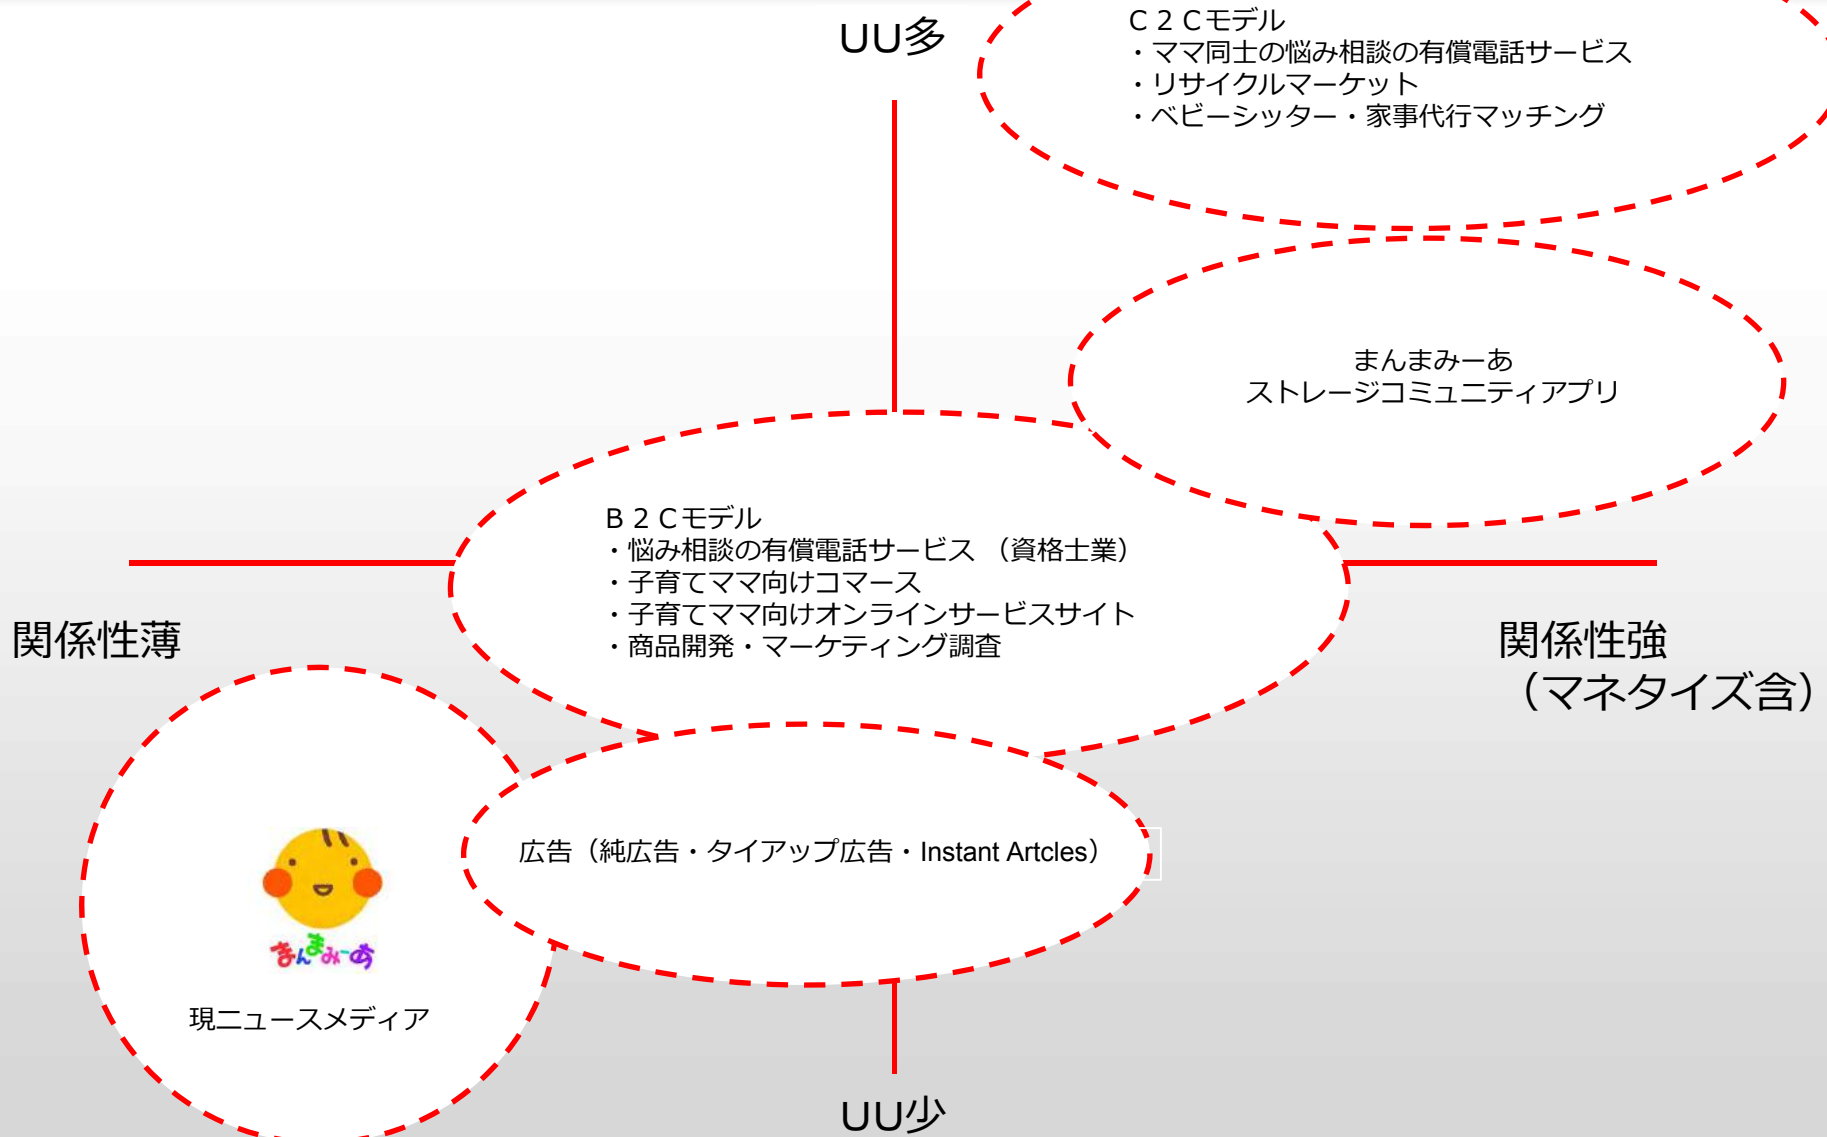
UU多

C２Cモデル
・ママ同士の悩み相談の有償電話サービス
・リサイクルマーケット
・ベビーシッター・家事代行マッチング

まんまみーあ
ストレージコミュニティアプリ

B２Cモデル
・悩み相談の有償電話サービス （資格士業）
・子育てママ向けコマース
・子育てママ向けオンラインサービスサイト
・商品開発・マーケティング調査

関係性薄

関係性強
（マネタイズ含）

広告（純広告・タイアップ広告・Instant Artcles）

まんまみーあ

現ニュースメディア

UU少